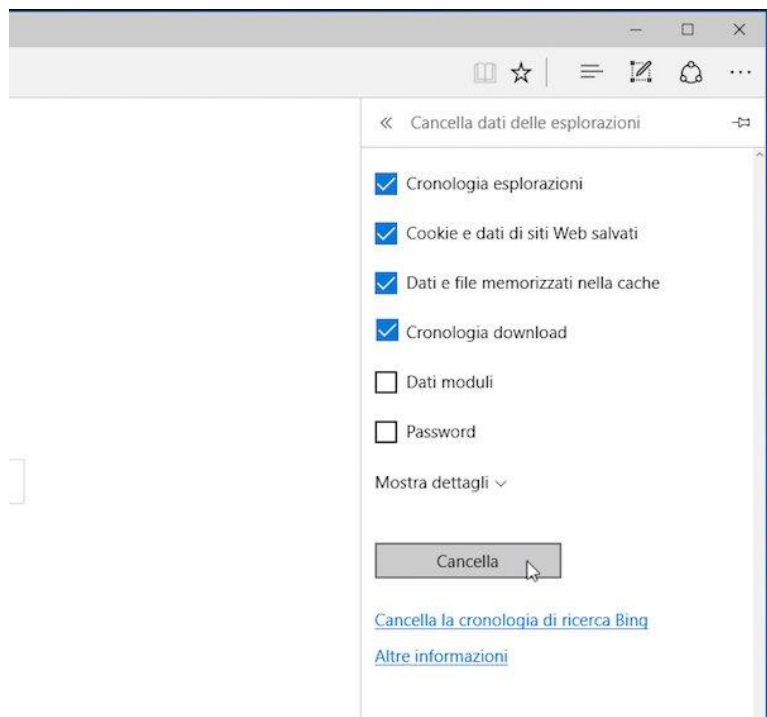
« Cancella dati delle esplorazioni

Cronologia esplorazioni

Cookie e dati di siti Web salvati

Dati e file memorizzati nella cache

Cronologia download

Dati moduli

Password

Mostra dettagli

Cancella

Cancella la cronologia di ricerca Bing

Altre informazioni